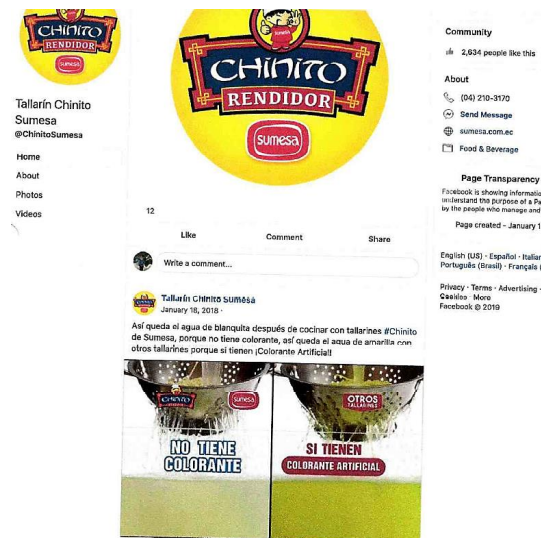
CHINITO
RENDIDOR
sumesa

Tallarín Chinito Sumesa
@ChinitoSumesa

Home
About
Photos
Videos

sumesa
CHINITO
RENDIDOR
Sumesa

12

Like
Comment
Share

Write a comment...

Tallarín Chinito Sumesa
January 18, 2018 ·

Así queda el agua de blanquita después de cocinar con tallarines #Chinito de Sumesa, porque no tiene colorante, así queda el agua de amarilla con otros tallarines porque si tienen ¡Colorante Artificial!

CHINITO
sumesa
NO TIENE
COLORANTE

OTROS
TALLARINES
SI TIENEN
COLORANTE ARTIFICIAL

Community
2,634 people like this

About
(04) 210-3170
Send Message
sumesa.com.ec
Food & Beverage

Page Transparency
Facebook is showing informatio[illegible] understand the purpose of a Pa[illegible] by the people who manage and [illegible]
Page created - January 1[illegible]

English (US) · Español · Italia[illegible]
Português (Brasil) · Français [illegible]

Privacy · Terms · Advertising · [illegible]
Cookies · More
Facebook © 2019